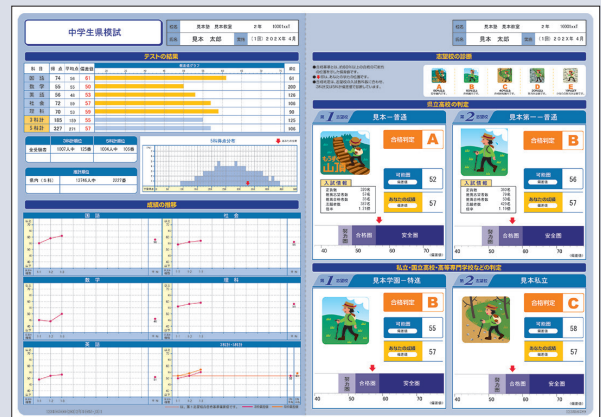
中学生県模試

校名 見本塾 見本教室 2年 1000xxx1
氏名 見本 太郎 受験 (1回) 2023年 4月

テストの結果

| 科目 | 得点 | 平均点 | 偏差値 |
|---|---|---|---|
| 国語 | 74 | 59 | 61 |
| 数学 | 55 | 53 | 50 |
| 英語 | 56 | 48 | 53 |
| 社会 | 72 | 59 | 58 |
| 理科 | 70 | 53 | 59 |
| 3科計 | 185 | 135 | 55 |
| 5科計 | 327 | 271 | 57 |

全体順位 1007人中 135番 1004人中 105番

県内(5科) 1314人中 237番

成績の推移

国語
社会
数学
理科
英語

志望校の診断

県立高校の判定

第1志望校 見本一普通
合格判定 A
可能圏 52
あなたの成績 57
入試情報
安全圏

第2志望校 見本第一一普通
合格判定 B
可能圏 56
あなたの成績 57
入試情報
安全圏

私立・国立高校・高等専門学校などの判定

第1志望校 見本学園一特進
合格判定 B
可能圏 55
あなたの成績 57
努力圏 合格圏 安全圏

第2志望校 見本私立
合格判定 C
可能圏 58
あなたの成績 57
努力圏 合格圏 安全圏

40 50 60 70